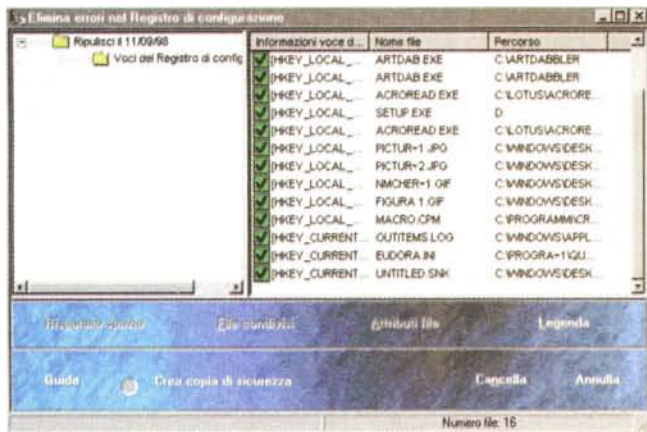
Elimina errori nel Registro di configurazione

Ripulisci il 11/09/98
Voci del Registro di config

| Informazioni voce d... | Nome file | Percorso |
|---|---|---|
| [HKEY_LOCAL_... | ARTDAB.EXE | C:\ARTDABBLER |
| [HKEY_LOCAL_... | ARTDAB.EXE | C:\ARTDABBLER |
| [HKEY_LOCAL_... | ACROREAD.EXE | C:\LOTUS\ACRORE... |
| [HKEY_LOCAL_... | SETUP.EXE | D: |
| [HKEY_LOCAL_... | ACROREAD.EXE | C:\LOTUS\ACRORE... |
| [HKEY_LOCAL_... | PICTUR~1.JPG | C:\WINDOWS\DESK... |
| [HKEY_LOCAL_... | PICTUR~2.JPG | C:\WINDOWS\DESK... |
| [HKEY_LOCAL_... | NMCHER~1.GIF | C:\WINDOWS\DESK... |
| [HKEY_LOCAL_... | FIGURA 1.GIF | C:\WINDOWS\DESK... |
| [HKEY_LOCAL_... | MACRO.CPM | C:\PROGRAMMI\CR... |
| [HKEY_CURRENT... | OUTITEMS.LOG | C:\WINDOWS\APPL... |
| [HKEY_CURRENT... | EUDORA.INI | C:\PROGRA~1\QU... |
| [HKEY_CURRENT... | UNTITLED.SNK | C:\WINDOWS\DESK... |

Recupera spazio    File condivisi    Attributi file    Legenda

Guida    Crea copia di sicurezza    Cancella    Annulla

Numero file: 16